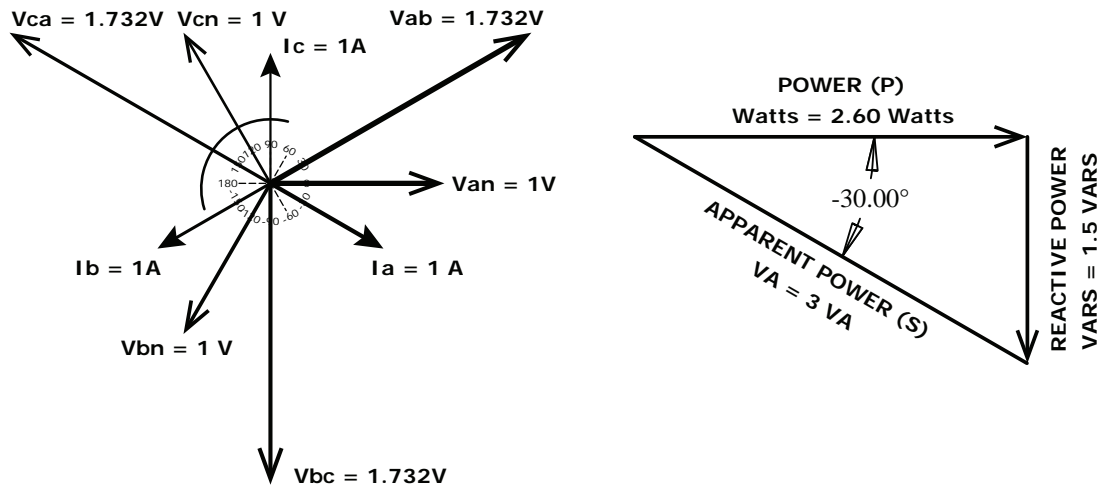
Vca = 1.732V Vcn = 1 V Vab = 1.732V

Ic = 1A

150 120 90 60 30

180 0

-150 -120 -90 -60 -30

Van = 1V

Ib = 1A

Ia = 1 A

Vbn = 1 V

Vbc = 1.732V

POWER (P)

Watts = 2.60 Watts

-30.00°

APPARENT POWER (S)

VA = 3 VA

REACTIVE POWER

VARS = 1.5 VARS